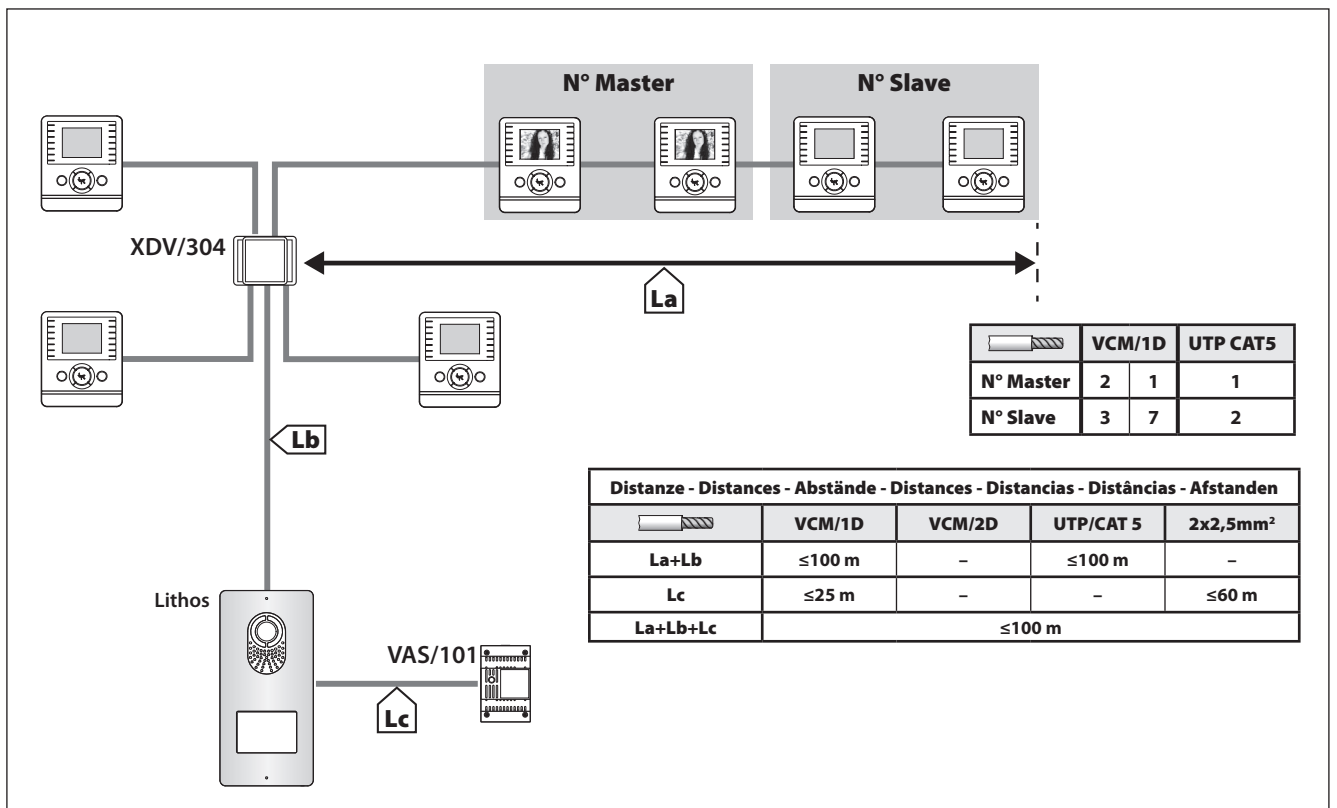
N° Master

N° Slave

XDV/304

La

| | VCM/1D | | UTP CAT5 |
|---|---|---|---|
| N° Master | 2 | 1 | 1 |
| N° Slave | 3 | 7 | 2 |

Lb

| Distanze - Distances - Abstände - Distances - Distancias - Distâncias - Afstanden | | | | |
|---|---|---|---|---|
| | VCM/1D | VCM/2D | UTP/CAT 5 | 2x2,5mm² |
| La+Lb | ≤100 m | – | ≤100 m | – |
| Lc | ≤25 m | – | – | ≤60 m |
| La+Lb+Lc | ≤100 m | | | |

Lithos

VAS/101

Lc